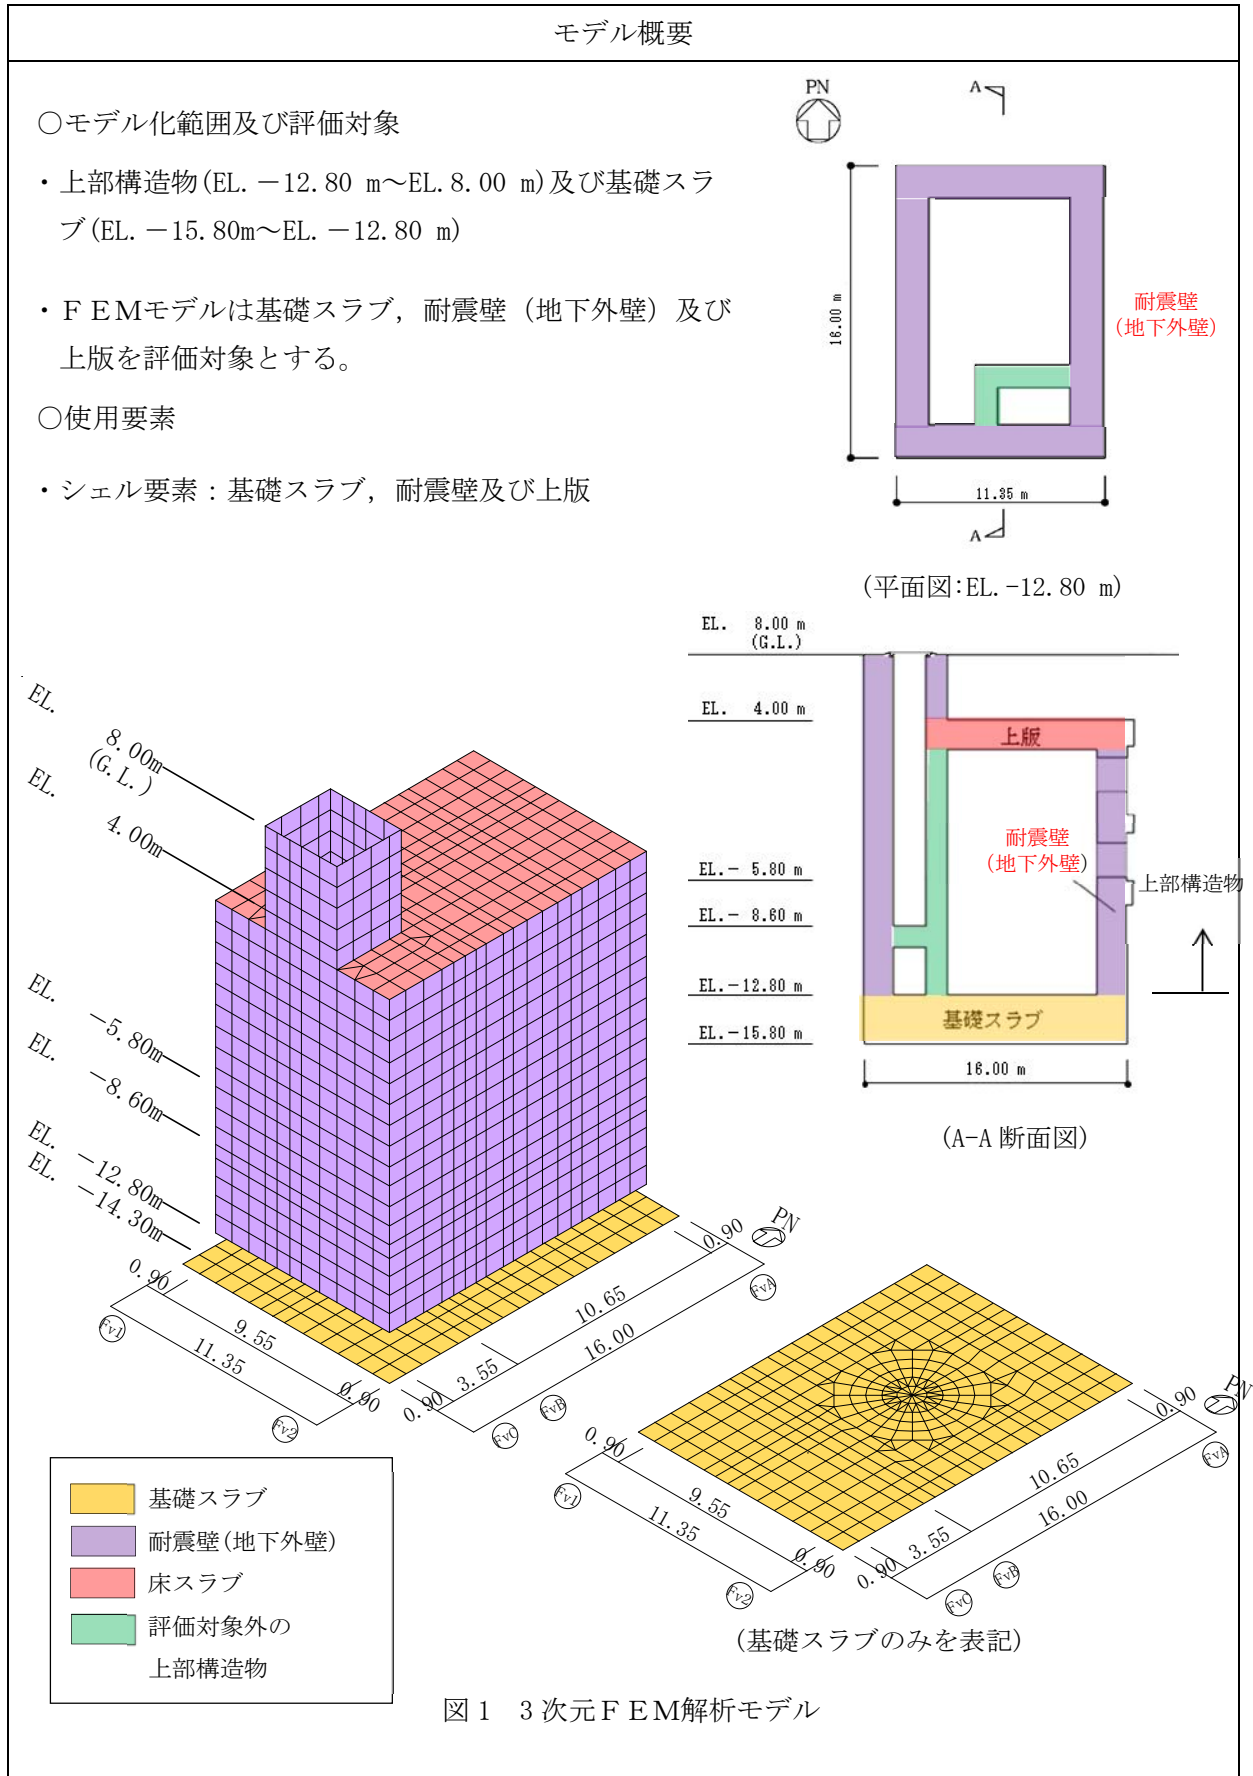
モデル概要

○モデル化範囲及び評価対象

・上部構造物(EL. −12.80 m〜EL. 8.00 m)及び基礎スラブ(EL. −15.80m〜EL. −12.80 m)

・FEMモデルは基礎スラブ，耐震壁（地下外壁）及び上版を評価対象とする。

○使用要素

・シェル要素：基礎スラブ，耐震壁及び上版

PN

A

A

16.00 m

11.35 m

耐震壁
(地下外壁)

(平面図:EL. -12. 80 m)

EL. 8.00 m
(G.L.)

EL. 4.00 m

EL.− 5.80 m

EL.− 8.60 m

EL.−12.80 m

EL.−15.80 m

上版

耐震壁
(地下外壁)

上部構造物

基礎スラブ

16.00 m

(A-A 断面図)

EL. 8.00m
(G. L.)

EL. 4.00m

EL. −5.80m

EL. −8.60m

EL. −12.80m

EL. −14.30m

0.90

9.55

11.35

0.90

0.90

3.55

10.65

16.00

0.90

PN

Fv1

Fv2

FvC

FvB

FvA

0.90

9.55

11.35

0.90

0.90

3.55

10.65

16.00

0.90

PN

Fv1

Fv2

FvC

FvB

FvA

基礎スラブ

耐震壁(地下外壁)

床スラブ

評価対象外の
上部構造物

(基礎スラブのみを表記)

図１　３次元ＦＥＭ解析モデル